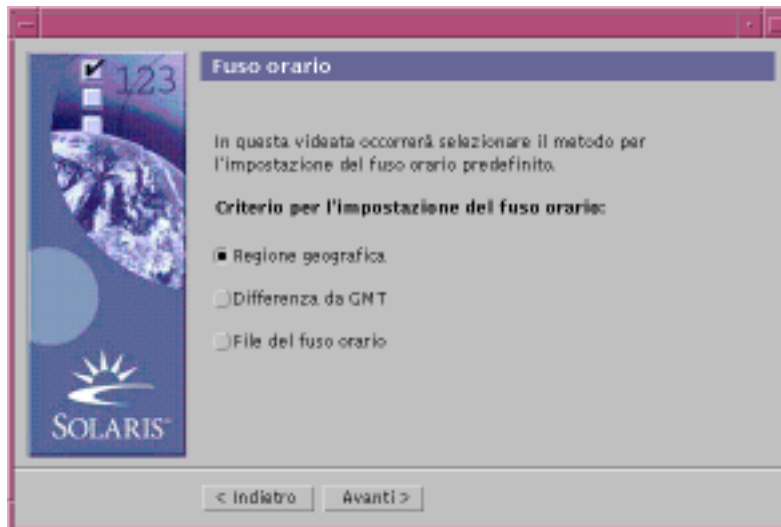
123

SOLARIS

Fuso orario

In questa videata occorrerà selezionare il metodo per l'impostazione del fuso orario predefinito.

Criterio per l'impostazione del fuso orario:

Regione geografica

Differenza da GMT

File del fuso orario

< Indietro

Avanti >